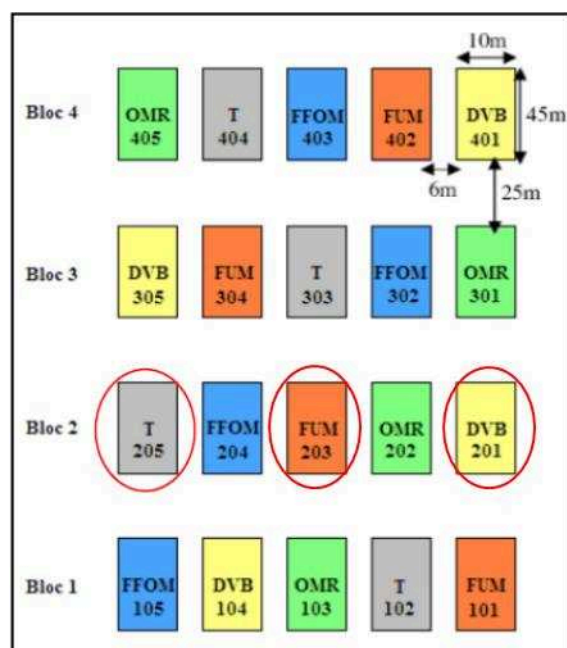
10m

45m

Bloc 4

OMR 405

T 404

FFOM 403

FUM 402

DVB 401

6m

25m

Bloc 3

DVB 305

FUM 304

T 303

FFOM 302

OMR 301

Bloc 2

T 205

FFOM 204

FUM 203

OMR 202

DVB 201

Bloc 1

FFOM 105

DVB 104

OMR 103

T 102

FUM 101